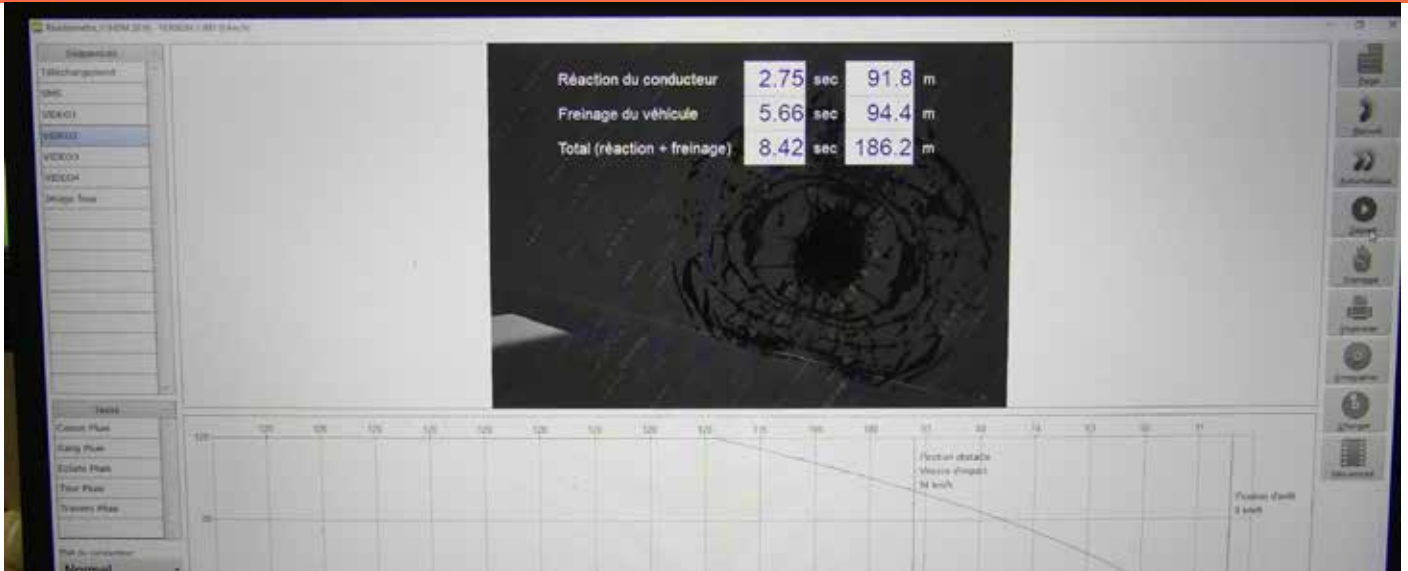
Séquences
Téléchargement
SMS
VIDEO1
VIDEO2
VIDEO3
VIDEO4
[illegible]

Réaction du conducteur | 2.75 | sec | 91.8 | m
Freinage du véhicule | 5.66 | sec | 94.4 | m
Total (réaction + freinage) | 8.42 | sec | 186.2 | m

Tests
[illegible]
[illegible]
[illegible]
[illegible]
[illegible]

Position obstacle
Vitesse d'impact
94 km/h

Position d'arrêt
0 km/h

Normal